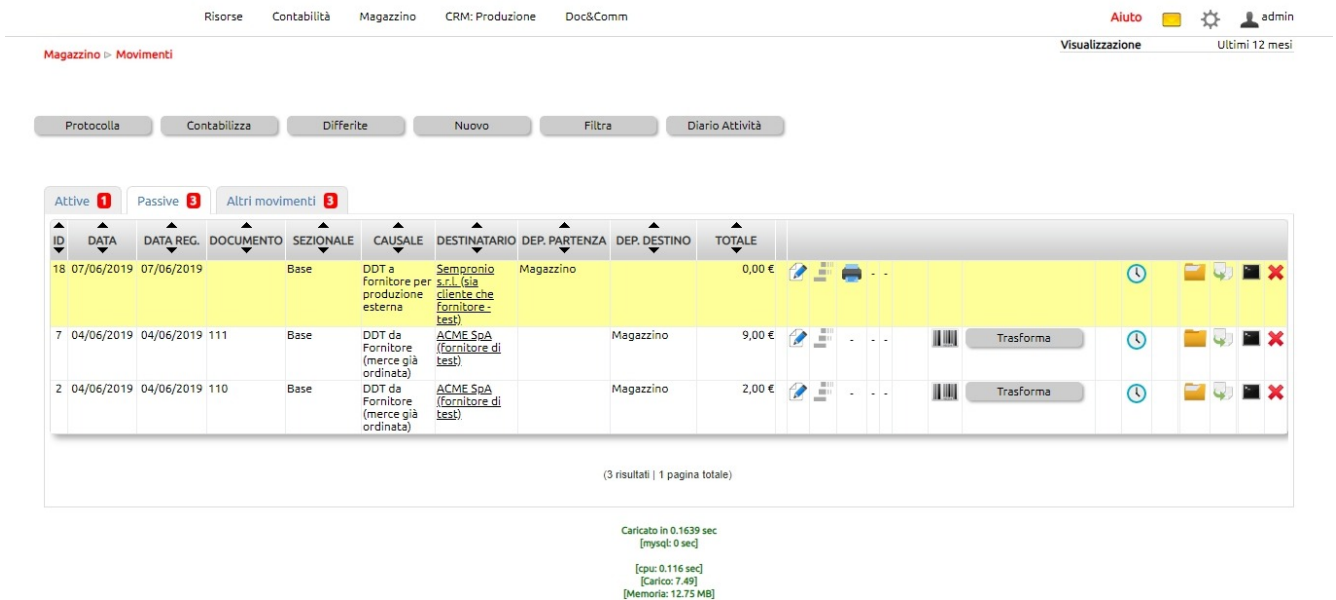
Risorse Contabilità Magazzino CRM: Produzione Doc&Comm

Aiuto admin

Magazzino ▷ Movimenti

Visualizzazione Ultimi 12 mesi

Protocolla Contabilizza Differite Nuovo Filtra Diario Attività

Attive 1 Passive 3 Altri movimenti 3

| ID | DATA | DATA REG. | DOCUMENTO | SEZIONALE | CAUSALE | DESTINATARIO | DEP. PARTENZA | DEP. DESTINO | TOTALE | | | | | | | | |
|---|---|---|---|---|---|---|---|---|---|---|---|---|---|---|---|---|---|
| 18 | 07/06/2019 | 07/06/2019 | | Base | DDT a fornitore per produzione esterna | Sempronio s.r.l. (sia cliente che fornitore - test) | Magazzino | | 0,00 € | - | - | | | | | | |
| 7 | 04/06/2019 | 04/06/2019 | 111 | Base | DDT da Fornitore (merce già ordinata) | ACME SpA (fornitore di test) | | Magazzino | 9,00 € | - | - | - | | Trasforma | | | |
| 2 | 04/06/2019 | 04/06/2019 | 110 | Base | DDT da Fornitore (merce già ordinata) | ACME SpA (fornitore di test) | | Magazzino | 2,00 € | - | - | - | | Trasforma | | | |

(3 risultati | 1 pagina totale)

Caricato in 0.1639 sec
[mysql: 0 sec]

[cpu: 0.116 sec]
[Carico: 7.49]
[Memoria: 12.75 MB]